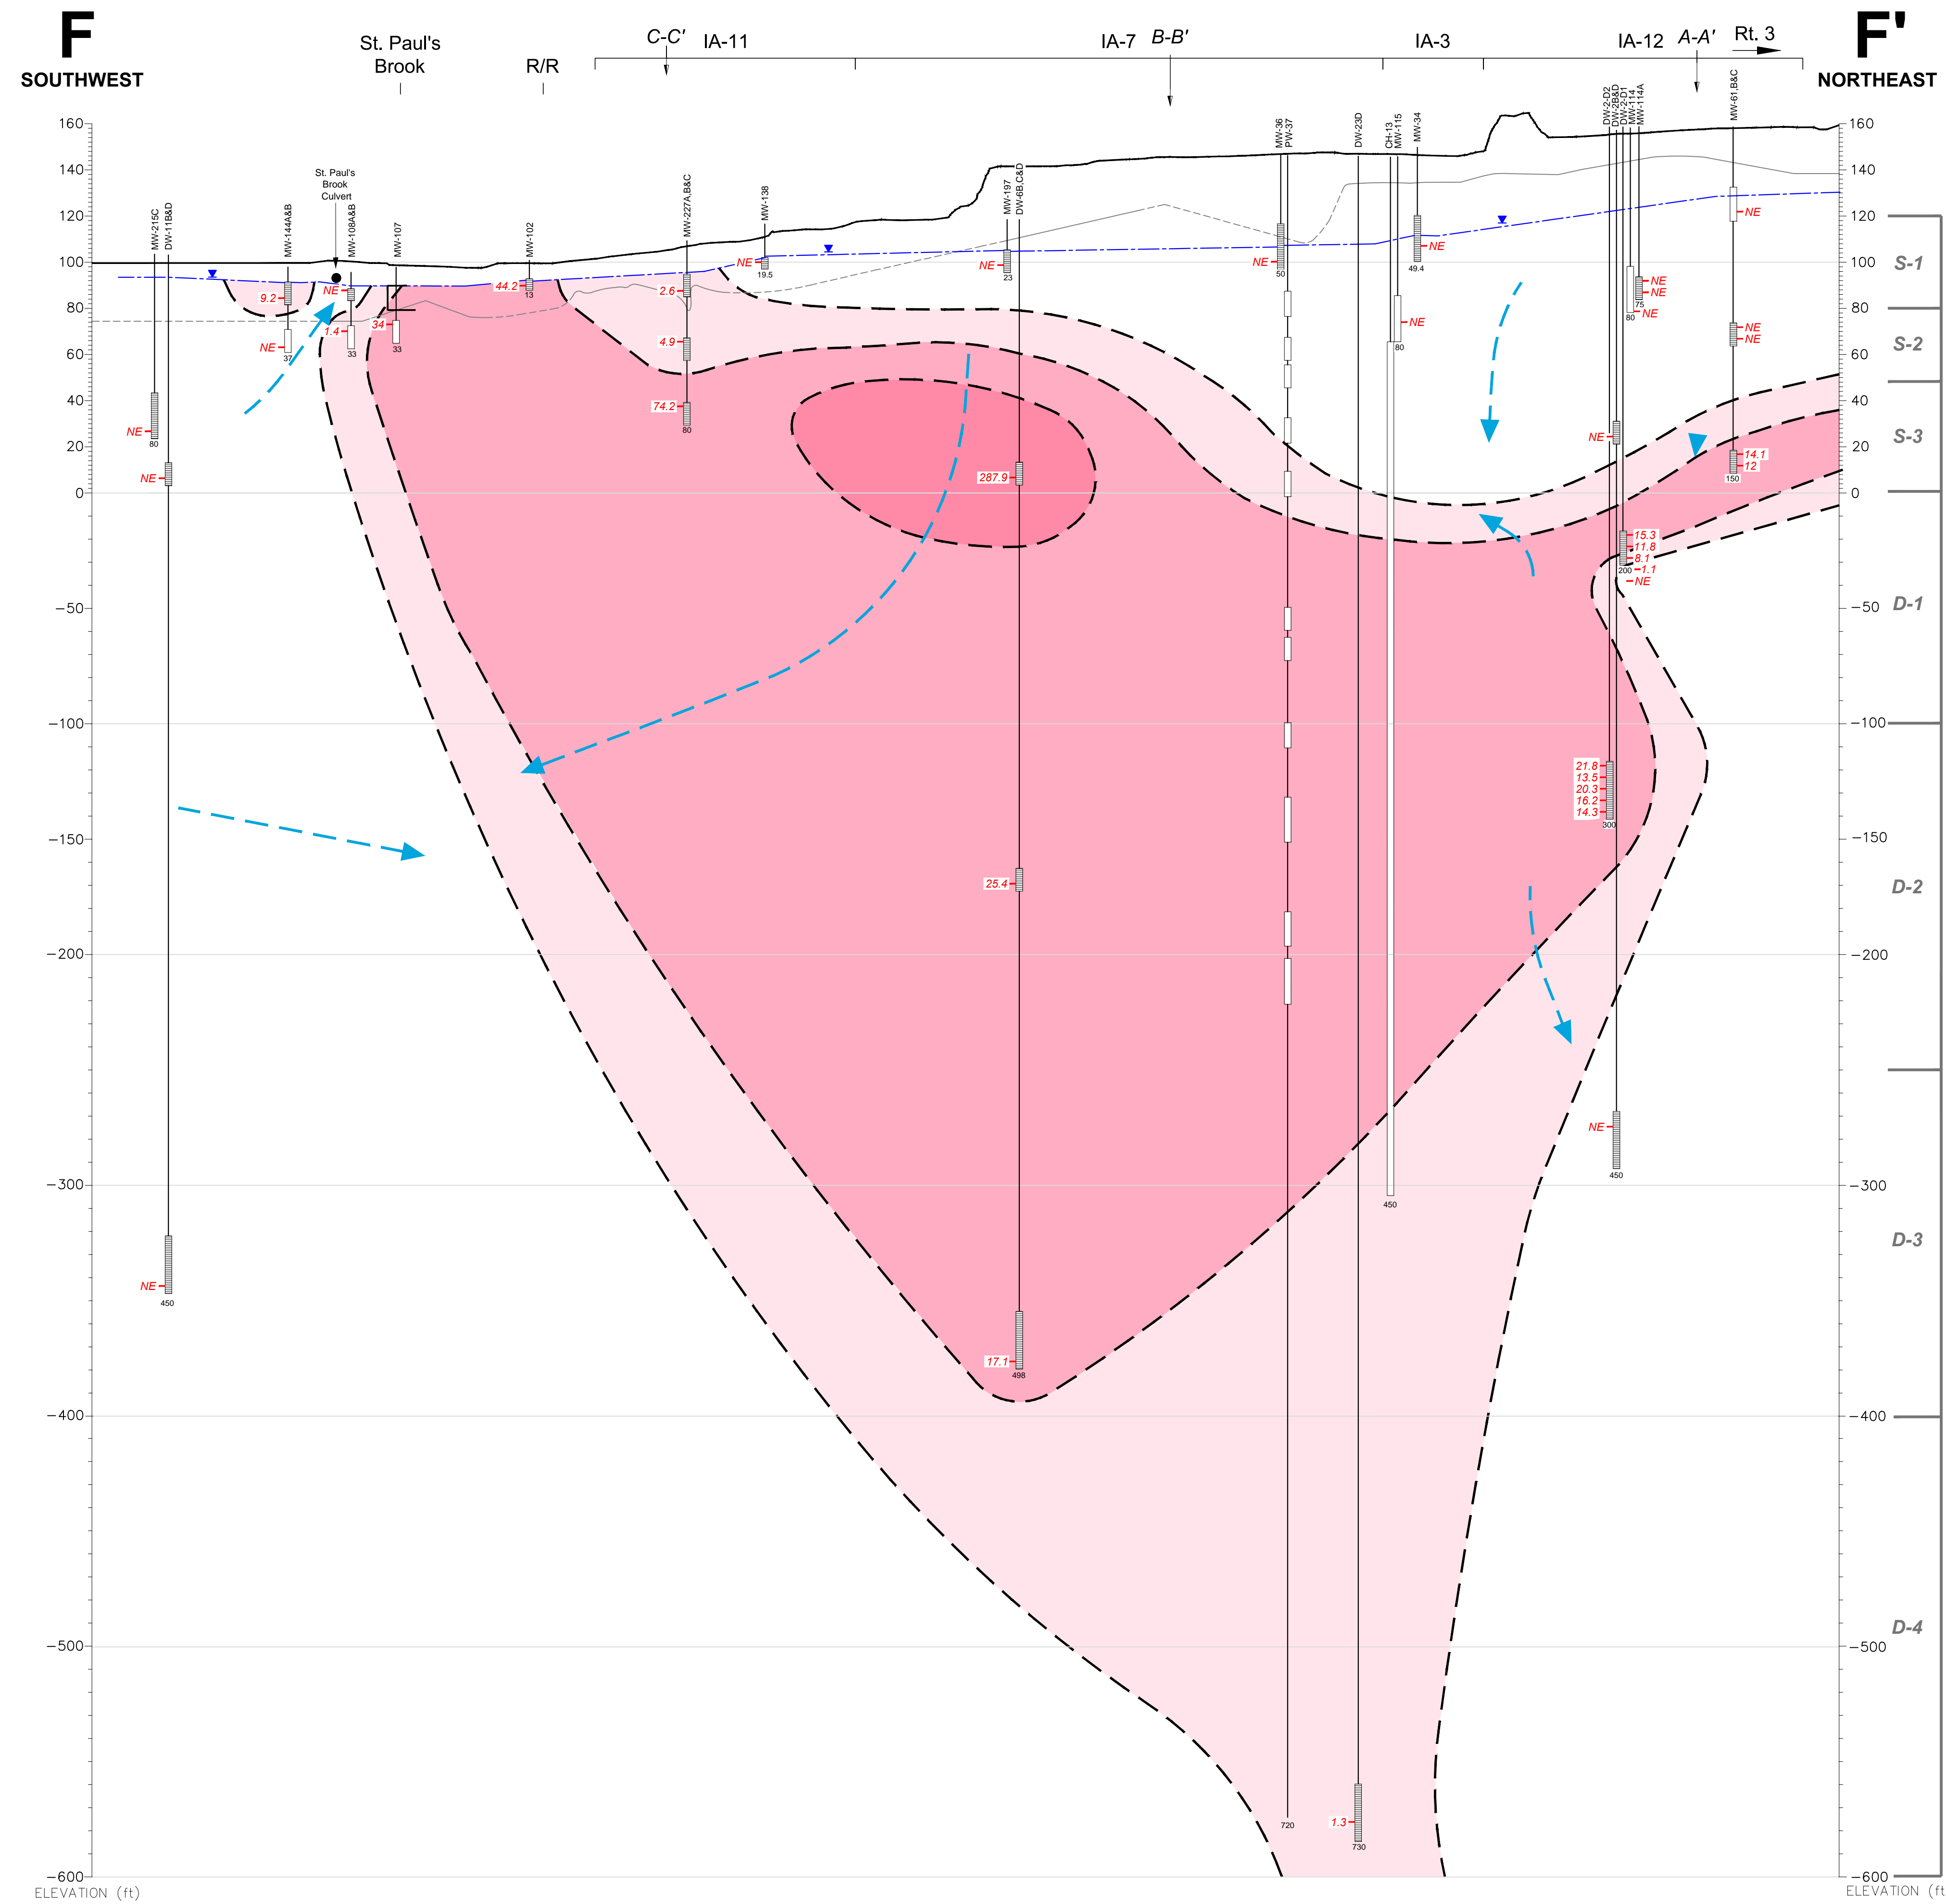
F
SOUTHWEST

St. Paul's Brook

R/R

C-C'
IA-11

IA-7
B-B'

IA-3

IA-12
A-A'
Rt. 3

F'
NORTHEAST

160
140
120
100
80
60
40
20
0
-50
-100
-150
-200
-300
-400
-500
-600
ELEVATION (ft)

160
140
120
100
80
60
40
20
0
-50
-100
-150
-200
-300
-400
-500
-600
ELEVATION (ft)

S-1
S-2
S-3
D-1
D-2
D-3
D-4

MW-215C
DW-11B&D
MW-144A&B
St. Paul's Brook Culvert
MW-108A&B
MW-107
MW-102
MW-227A,B&C
MW-138
MW-197
DW-6B,C&D
MW-36
PW-37
DW-23D
CH-13
MW-115
MW-34
DW-2-D2
DW-2B&D
DW-2-D1
MW-114
MW-114A
MW-61,B&C

NE
80
NE
NE
450
9.2
NE
37
NE
1.4
33
34
33
44.2
13
2.6
4.9
74.2
80
NE
19.5
NE
23
287.9
25.4
17.1
498
NE
50
720
1.3
730
NE
80
450
NE
49.4
NE
NE
75
80
NE
NE
NE
NE
NE
14.1
12
150
15.3
11.8
8.1
1.1
NE
200
21.8
13.5
20.3
16.2
14.3
300
NE
450